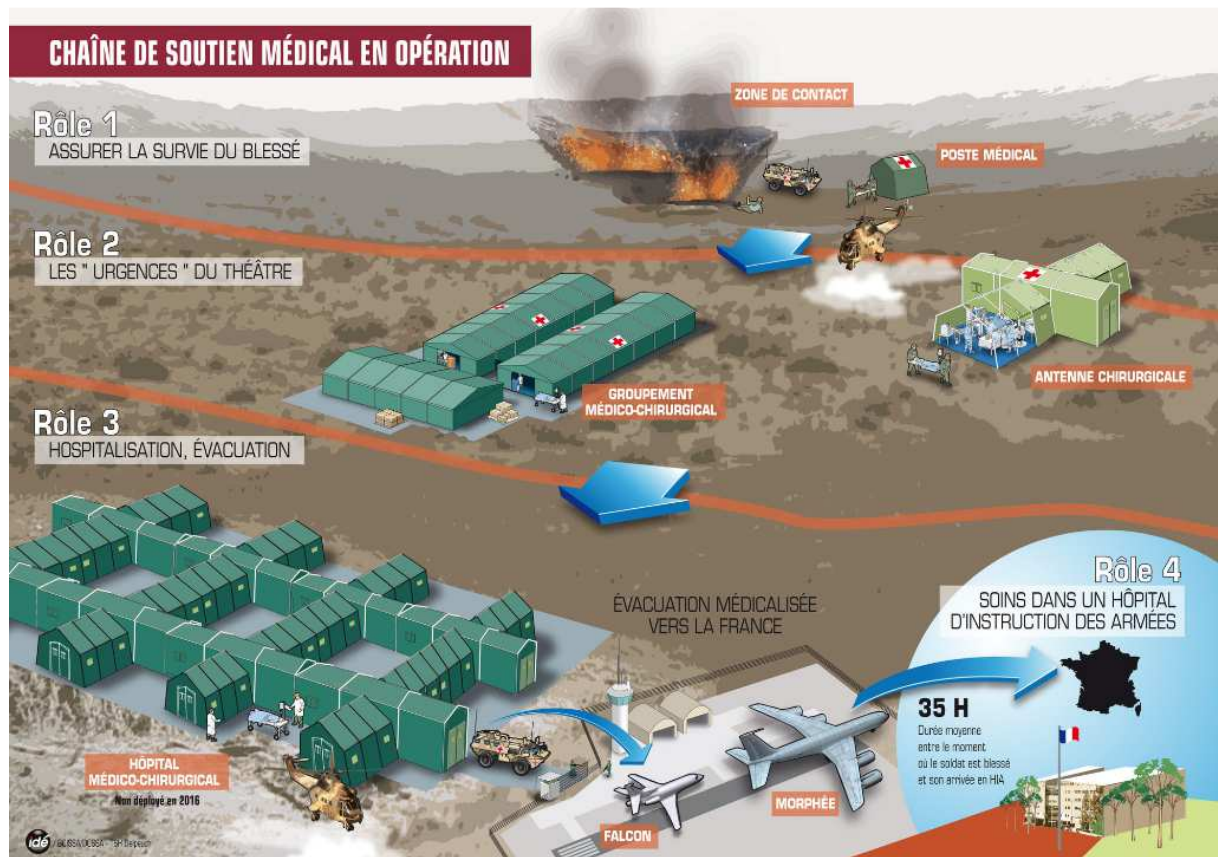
CHAÎNE DE SOUTIEN MÉDICAL EN OPÉRATION

ZONE DE CONTACT

Rôle 1
ASSURER LA SURVIE DU BLESSÉ

POSTE MÉDICAL

Rôle 2
LES " URGENCES " DU THÉÂTRE

GROUPEMENT MÉDICO-CHIRURGICAL

ANTENNE CHIRURGICALE

Rôle 3
HOSPITALISATION, ÉVACUATION

ÉVACUATION MÉDICALISÉE VERS LA FRANCE

Rôle 4
SOINS DANS UN HÔPITAL D'INSTRUCTION DES ARMÉES

35 H
Durée moyenne entre le moment où le soldat est blessé et son arrivée en HIA

HÔPITAL MÉDICO-CHIRURGICAL
Non déployé en 2016

MORPHÉE

FALCON

idé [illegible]